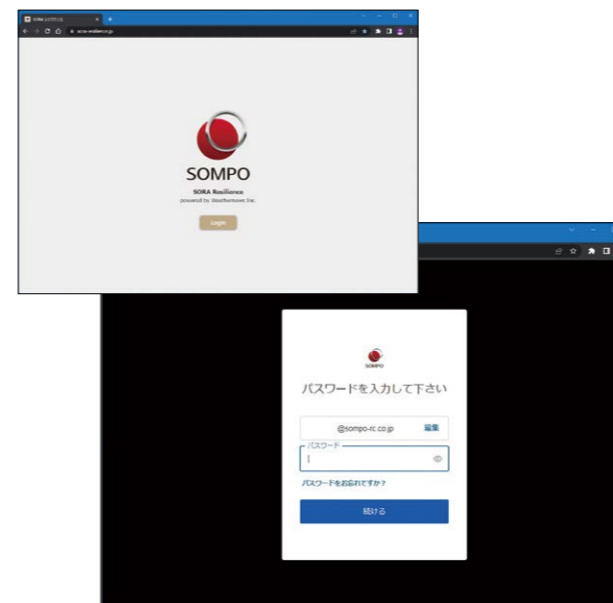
SORA レジリエンス

sora-resilience.jp

SOMPO

SORA Resilience

powered by Weathernews Inc.

Login

SOMPO

パスワードを入力して下さい

@sompo-rc.co.jp 編集

パスワード

パスワードをお忘れですか？

続ける